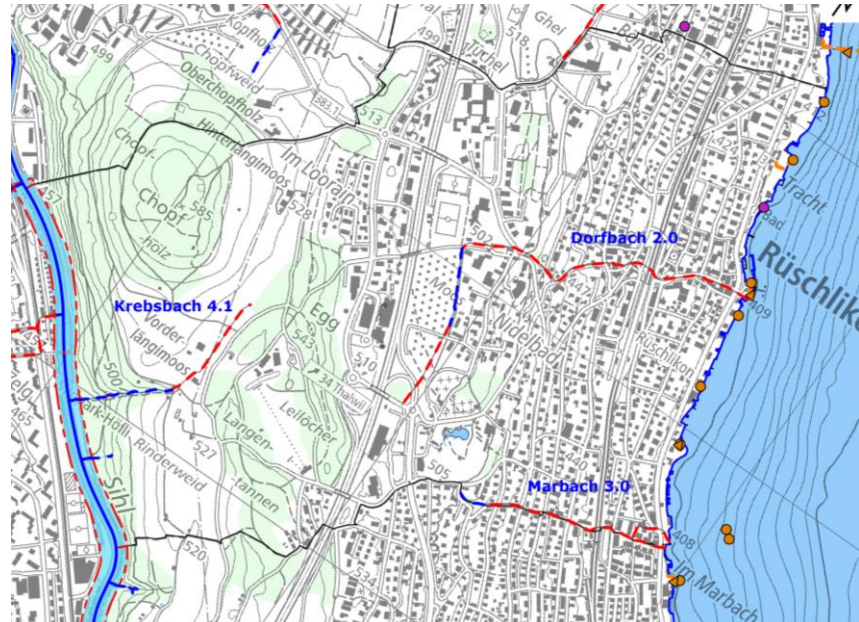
Kopfholz
499
Chopfweid
Oberchopfholz
Hinterlangimoos
Chopf
585
Chopf-
holz
Im Looren
528
513
583.1
499
Türnel
518
Ghel
Bändli
Dorfbach 2.0
Rüschlikon
Tracht
Bad
409
412
Krebsbach 4.1
Vorder-
langimoos
Egg
543
34 Thalwil
510
507
447
Nidelbad
Rüschlikon
Leilöcher
Langen-
tannen
527
500
Sihl
Rinderweid
Park-Hölzli
520
505
Marbach 3.0
408
Im Marbach
534
457
465